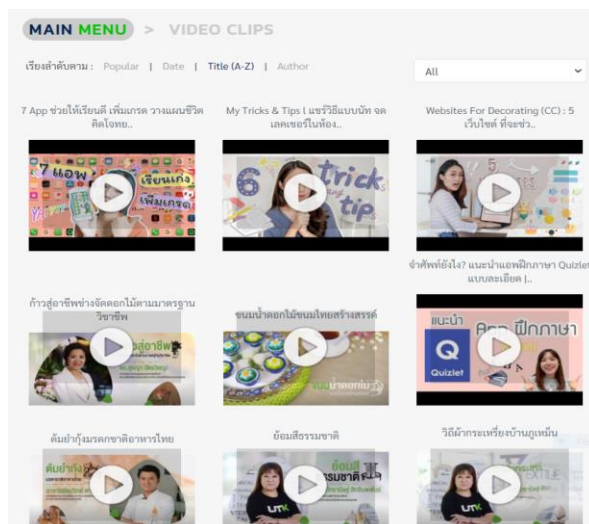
MAIN MENU > VIDEO CLIPS

เรียงลำดับตาม : Popular | Date | Title (A-Z) | Author

All

7 App ช่วยให้เรียนดี เพิ่มเกรด วางแผนชีวิต ติดโจทย..

7 แอพ เรียนเก่ง เพิ่มเกรด

My Tricks & Tips l แชร์วิธีแบบนัท จดเลคเชอร์ในห้อง..

6 tricks tip

Websites For Decorating (CC) : 5 เว็บไซต์ ที่จะช่ว..

5

จำศัพท์ยังไง? แนะนำแอพฝึกภาษา Quizlet แบบละเอียด |..

แนะนำ App ฝึกภาษา

Quizlet

ก้าวสู่อาชีพช่างจัดดอกไม้ตามมาตรฐานวิชาชีพ

ก้าวสู่อาชีพ

ขนมน้ำดอกไม้ขนมไทยสร้างสรรค์

ขนมน้ำดอกไม้

ต้มยำกุ้งมรดกชาติอาหารไทย

ต้มยำกุ้ง

ย้อมสีธรรมชาติ

ย้อมสีธรรมชาติ

UTK

วิถีผ้ากระเหรี่ยงบ้านภูเหม้น

UTK